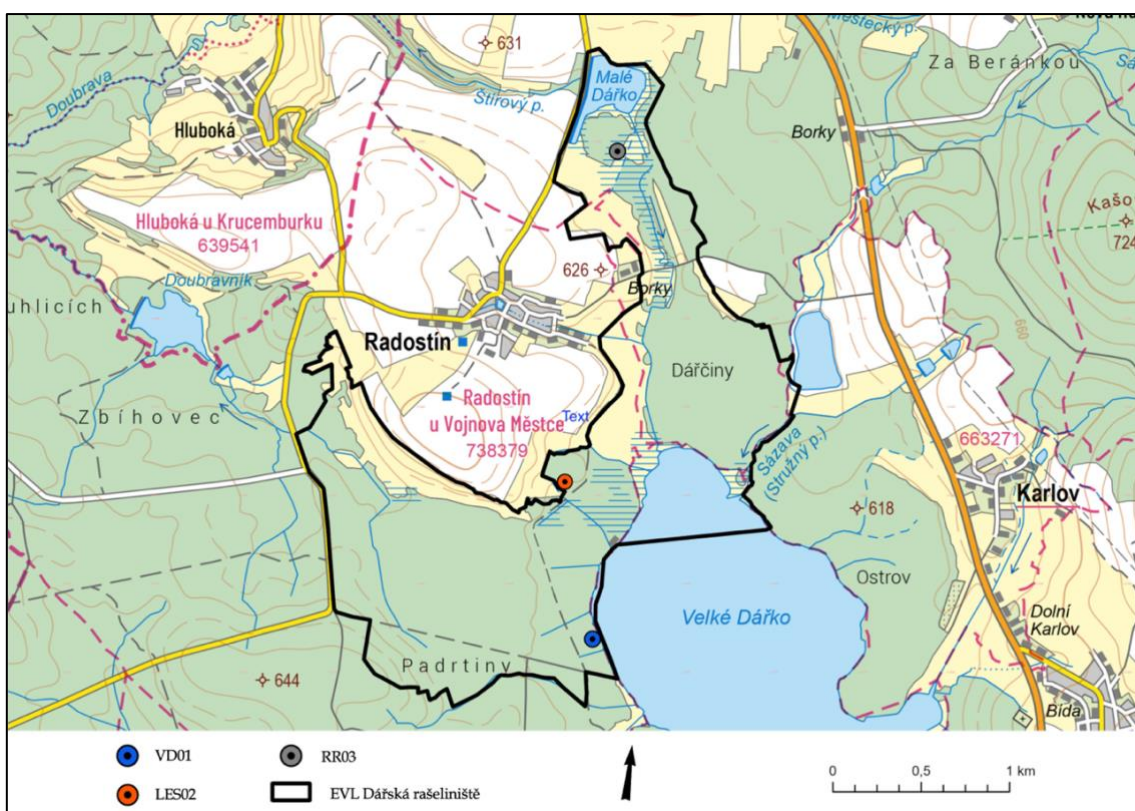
631
Městecký p.
Nová Ka
Za Beránkou
Sá
Malé Dářko
Doubrava
Hluboká
Štírový p.
Borky
Kašo
724
Hluboká u Krucemburku
639541
Doubravník
626
Borky
uhlicích
660
Radostín
Dářčiny
Radostín u Vojnova Městce
Text
738379
Zbíhovec
663271
Sázava (Stružný p.)
618
Karlov
Ostrov
Velké Dářko
Dolní Karlov
644
Padrtiny
Bída

VD01
RR03
LES02
EVL Dářská rašeliniště
0
0,5
1 km